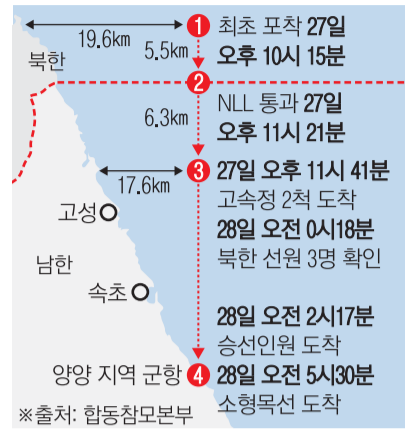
19.6km
북한
5.5km
1 최초 포착 27일
오후 10시 15분
2
6.3km
NLL 통과 27일
오후 11시 21분
17.6km
3 27일 오후 11시 41분
고속정 2척 도착
고성
28일 오전 0시18분
북한 선원 3명 확인
남한
속초
28일 오전 2시17분
승선인원 도착
양양 지역 군항
4 28일 오전 5시30분
소형목선 도착
※출처: 합동참모본부